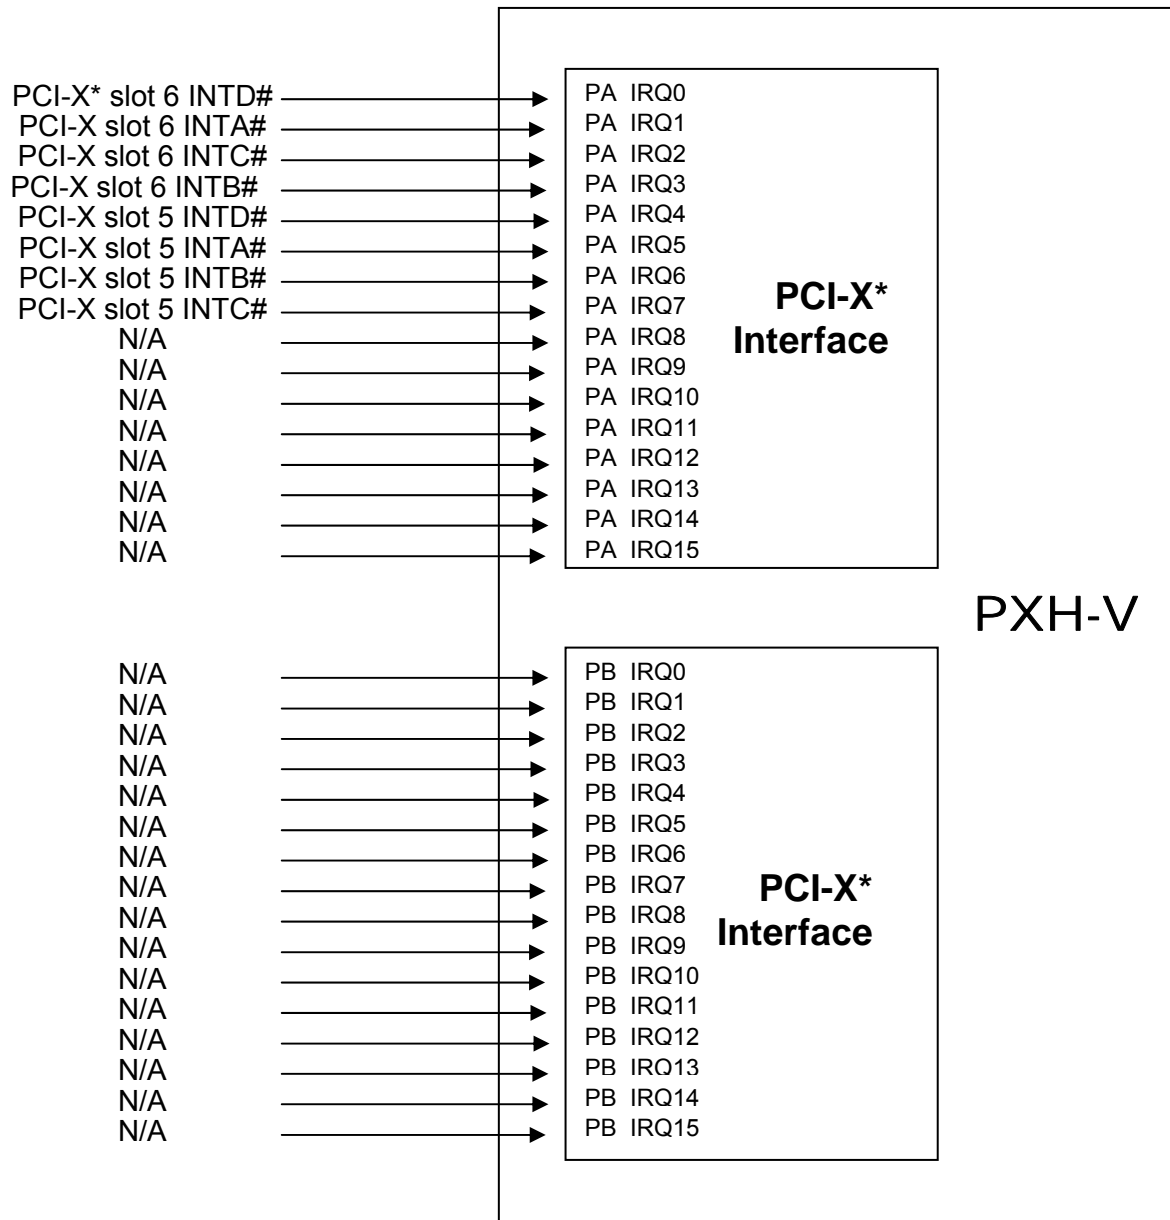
PCI-X* slot 6 INTD# → PA IRQ0
PCI-X slot 6 INTA# → PA IRQ1
PCI-X slot 6 INTC# → PA IRQ2
PCI-X slot 6 INTB# → PA IRQ3
PCI-X slot 5 INTD# → PA IRQ4
PCI-X slot 5 INTA# → PA IRQ5
PCI-X slot 5 INTB# → PA IRQ6
PCI-X slot 5 INTC# → PA IRQ7
N/A → PA IRQ8
N/A → PA IRQ9
N/A → PA IRQ10
N/A → PA IRQ11
N/A → PA IRQ12
N/A → PA IRQ13
N/A → PA IRQ14
N/A → PA IRQ15

PCI-X* Interface

PXH-V

N/A → PB IRQ0
N/A → PB IRQ1
N/A → PB IRQ2
N/A → PB IRQ3
N/A → PB IRQ4
N/A → PB IRQ5
N/A → PB IRQ6
N/A → PB IRQ7
N/A → PB IRQ8
N/A → PB IRQ9
N/A → PB IRQ10
N/A → PB IRQ11
N/A → PB IRQ12
N/A → PB IRQ13
N/A → PB IRQ14
N/A → PB IRQ15

PCI-X* Interface